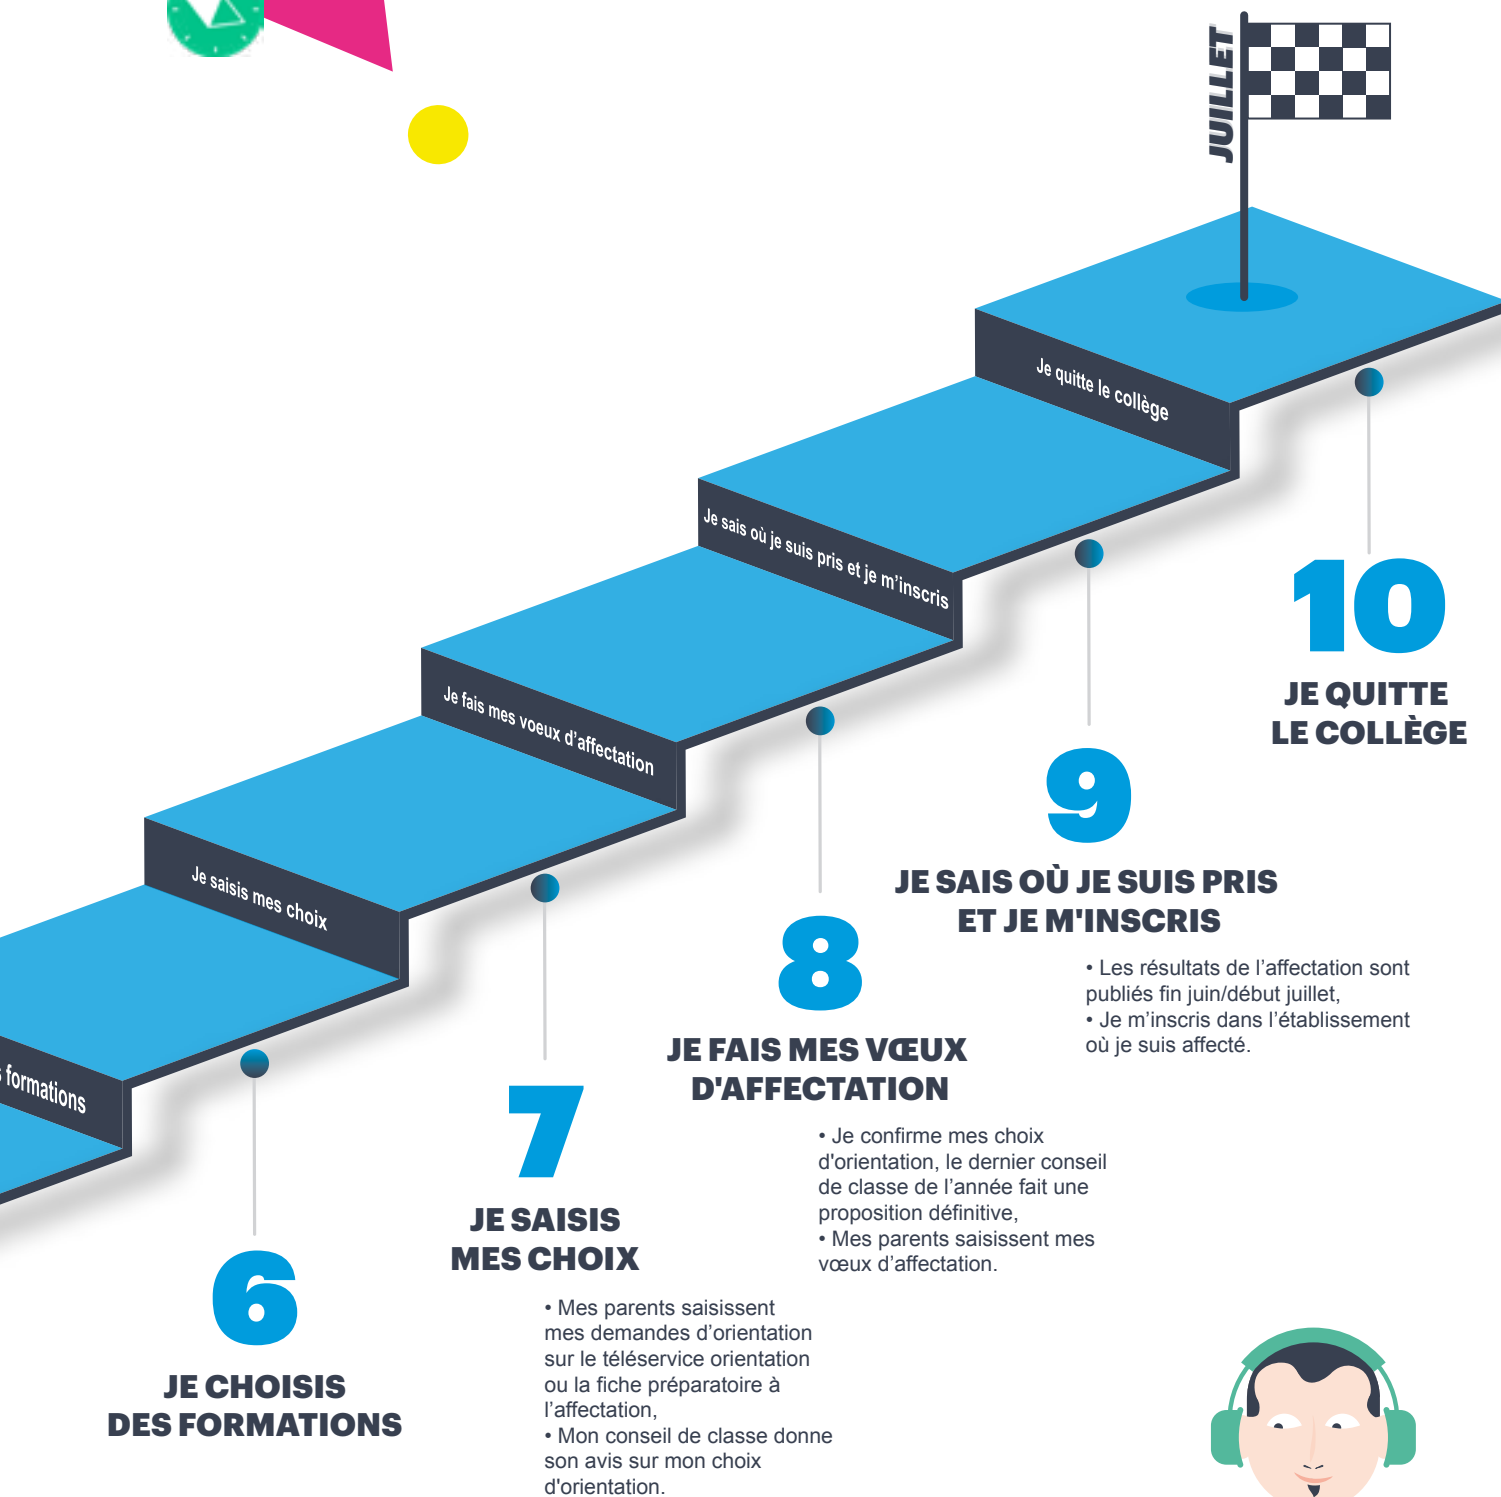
JUILLET

Je quitte le collège

Je sais où je suis pris et je m'inscris

Je fais mes voeux d'affectation

Je saisis mes choix

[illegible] formations

10

JE QUITTE LE COLLÈGE

9

JE SAIS OÙ JE SUIS PRIS ET JE M'INSCRIS

• Les résultats de l'affectation sont publiés fin juin/début juillet,
• Je m'inscris dans l'établissement où je suis affecté.

8

JE FAIS MES VŒUX D'AFFECTATION

• Je confirme mes choix d'orientation, le dernier conseil de classe de l'année fait une proposition définitive,
• Mes parents saisissent mes vœux d'affectation.

7

JE SAISIS MES CHOIX

• Mes parents saisissent mes demandes d'orientation sur le téléservice orientation ou la fiche préparatoire à l'affectation,
• Mon conseil de classe donne son avis sur mon choix d'orientation.

6

JE CHOISIS DES FORMATIONS